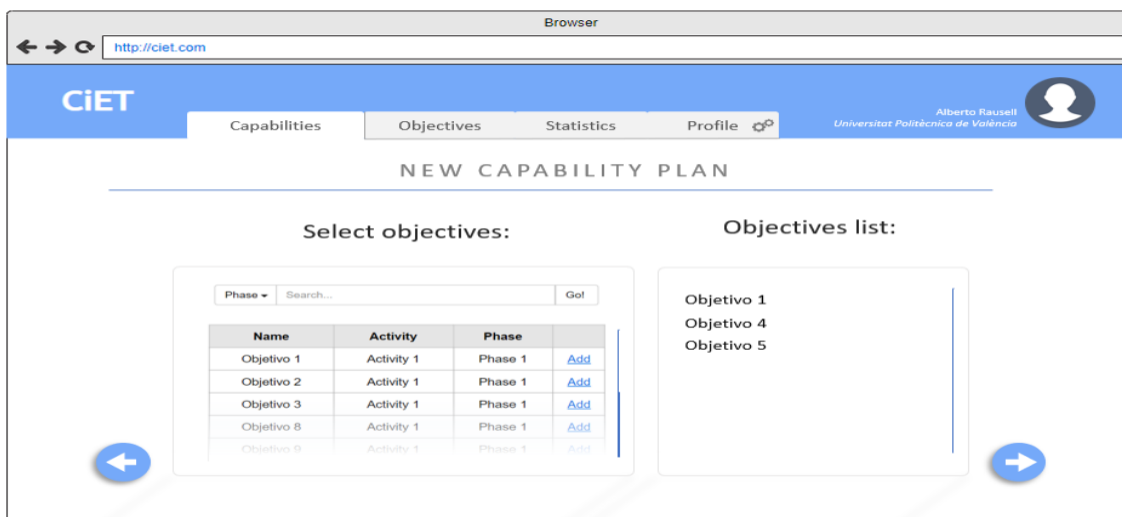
Browser

http://ciet.com

CiET

Capabilities | Objectives | Statistics | Profile

Alberto Rausell
Universitat Politècnica de València

NEW CAPABILITY PLAN

Select objectives:

Objectives list:

Phase ▾ | Search... | Go!

| Name | Activity | Phase | |
|---|---|---|---|
| Objetivo 1 | Activity 1 | Phase 1 | Add |
| Objetivo 2 | Activity 1 | Phase 1 | Add |
| Objetivo 3 | Activity 1 | Phase 1 | Add |
| Objetivo 8 | Activity 1 | Phase 1 | Add |
| Objetivo 9 | Activity 1 | Phase 1 | Add |

Objetivo 1
Objetivo 4
Objetivo 5